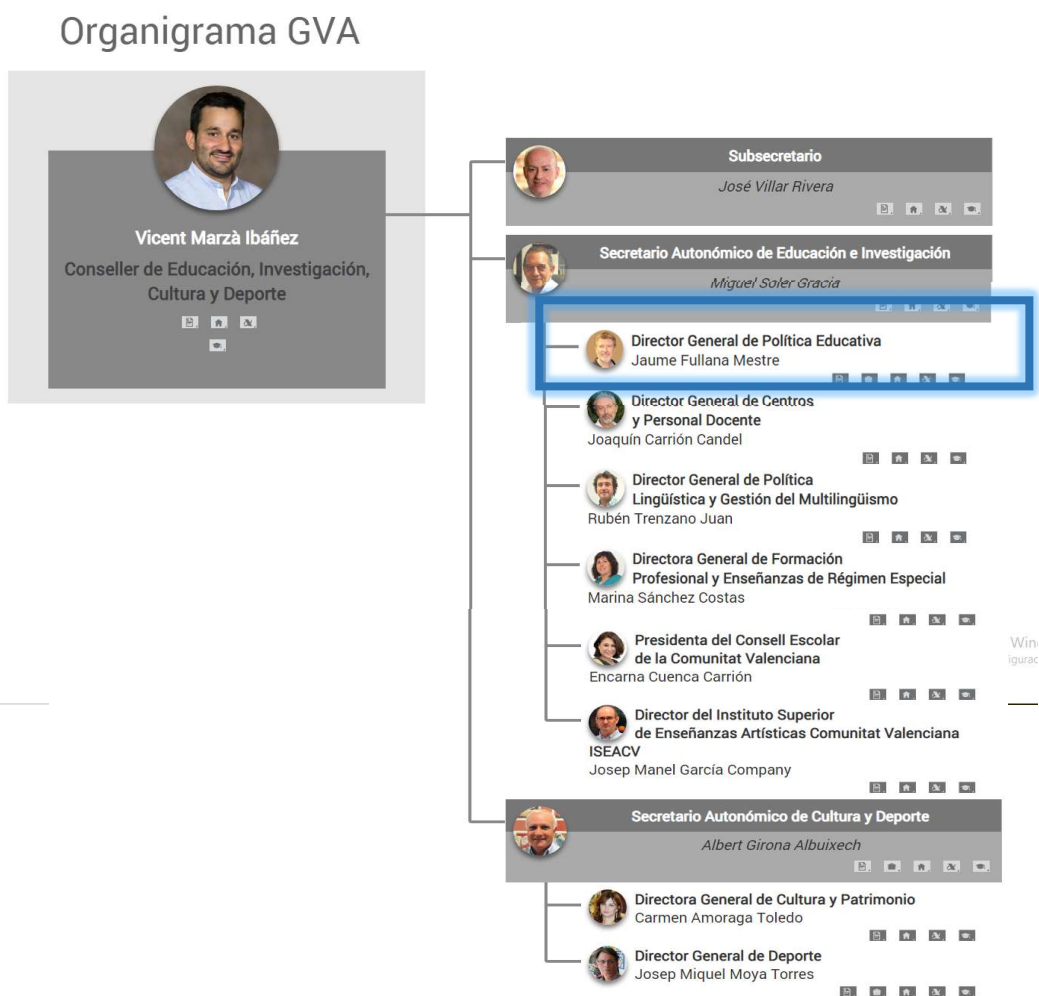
Organigrama GVA

Vicent Marzà Ibáñez
Conseller de Educación, Investigación, Cultura y Deporte

Subsecretario
José Villar Rivera

Secretario Autonómico de Educación e Investigación
Miguel Soler Gracia

Director General de Política Educativa
Jaume Fullana Mestre

Director General de Centros y Personal Docente
Joaquín Carrión Candel

Director General de Política Lingüística y Gestión del Multilingüismo
Rubén Trenzano Juan

Directora General de Formación Profesional y Enseñanzas de Régimen Especial
Marina Sánchez Costas

Presidenta del Consell Escolar de la Comunitat Valenciana
Encarna Cuenca Carrión

Director del Instituto Superior de Enseñanzas Artísticas Comunitat Valenciana ISEACV
Josep Manel García Company

Secretario Autonómico de Cultura y Deporte
Albert Girona Albuixech

Directora General de Cultura y Patrimonio
Carmen Amoraga Toledo

Director General de Deporte
Josep Miquel Moya Torres

Win
igurac